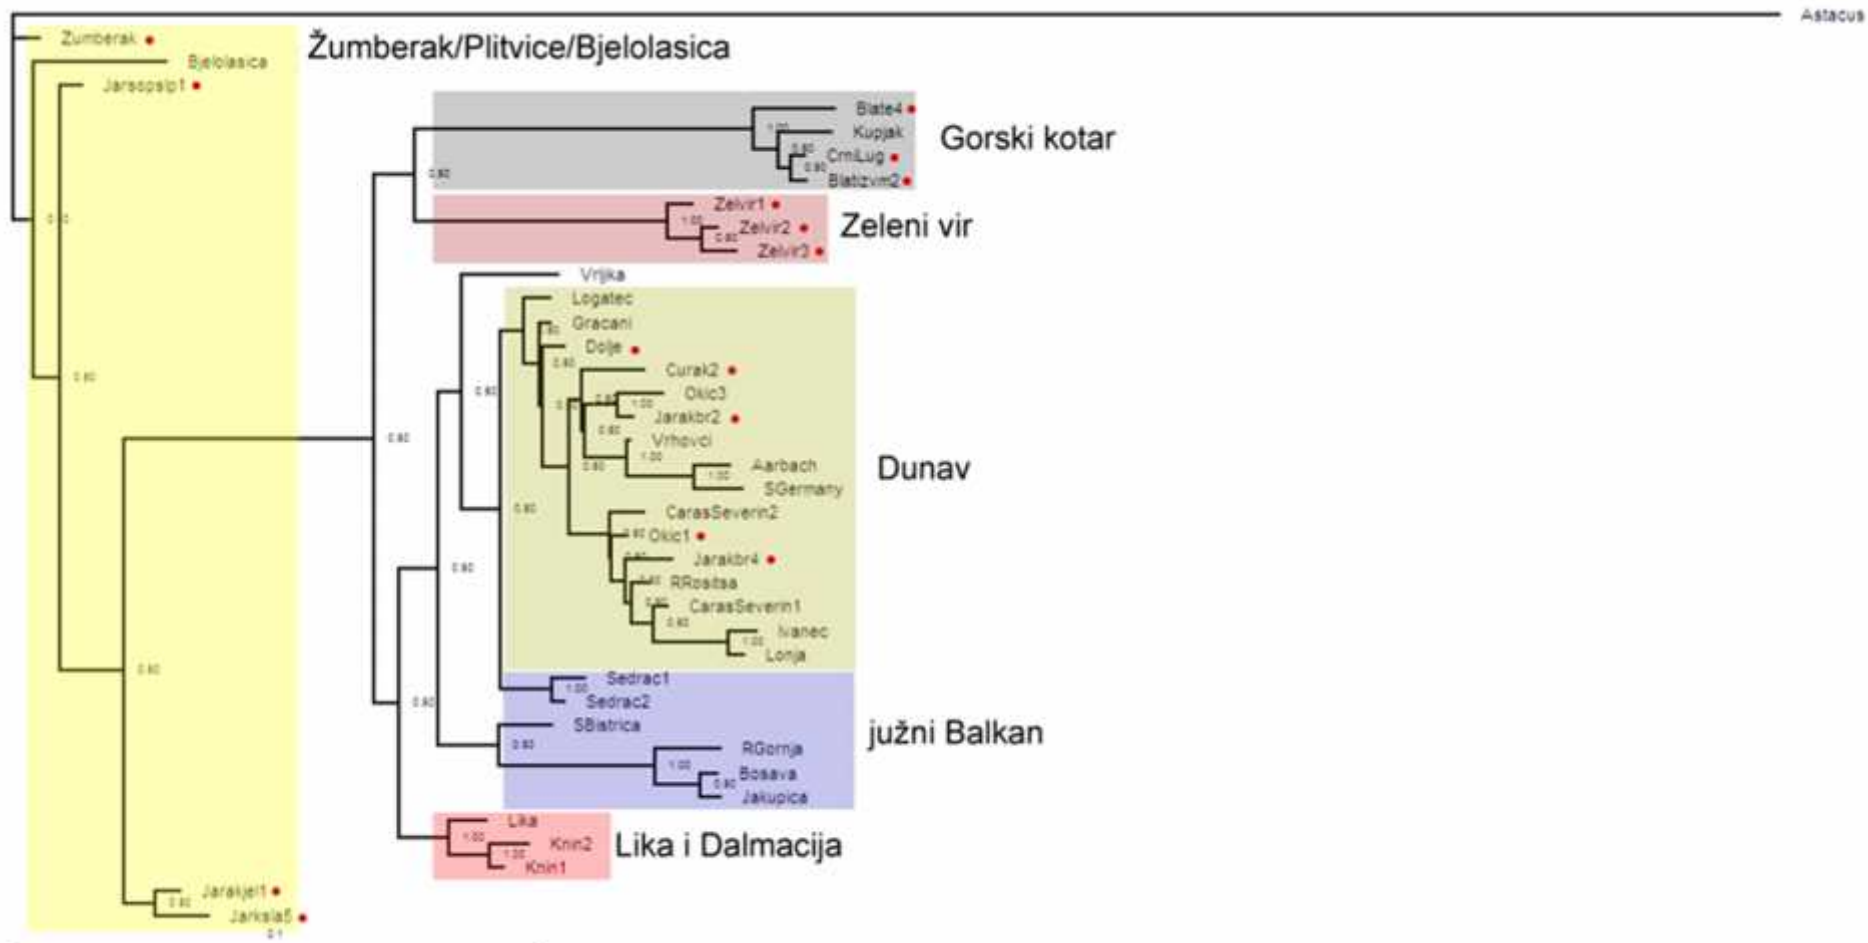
Astacus

Zumberak
Bjelolasica
Jarscpslp1

Žumberak/Plitvice/Bjelolasica

Blate4
Kupjak
CrniLug
Blatizvm2

Gorski kotar

Zelvir1
Zelvir2
Zelvir3

Zeleni vir

Vrijka
Logatec
Gracani
Dolje
Curak2
Okic3
Jarakbr2
Vrhovci
Aarbach
SGermany
CarasSeverin2
Okic1
Jarakbr4
RRositsa
CarasSeverin1
Ivanec
Lonja

Dunav

Sedrac1
Sedrac2
SBistrica
RGornja
Bosava
Jakupica

južni Balkan

Lika
Knin2
Knin1

Lika i Dalmacija

Jarakjel1
Jarksla5

1.00
0.80
0.90
0.80
1.00
0.80
0.80
0.80
0.80
1.00
0.80
1.00
1.00
0.80
0.80
1.00
1.00
0.80
0.80
0.80
0.80
0.80
1.00
0.80
0.80
1.00
1.00
0.80
1.00
1.00
0.80
0.1